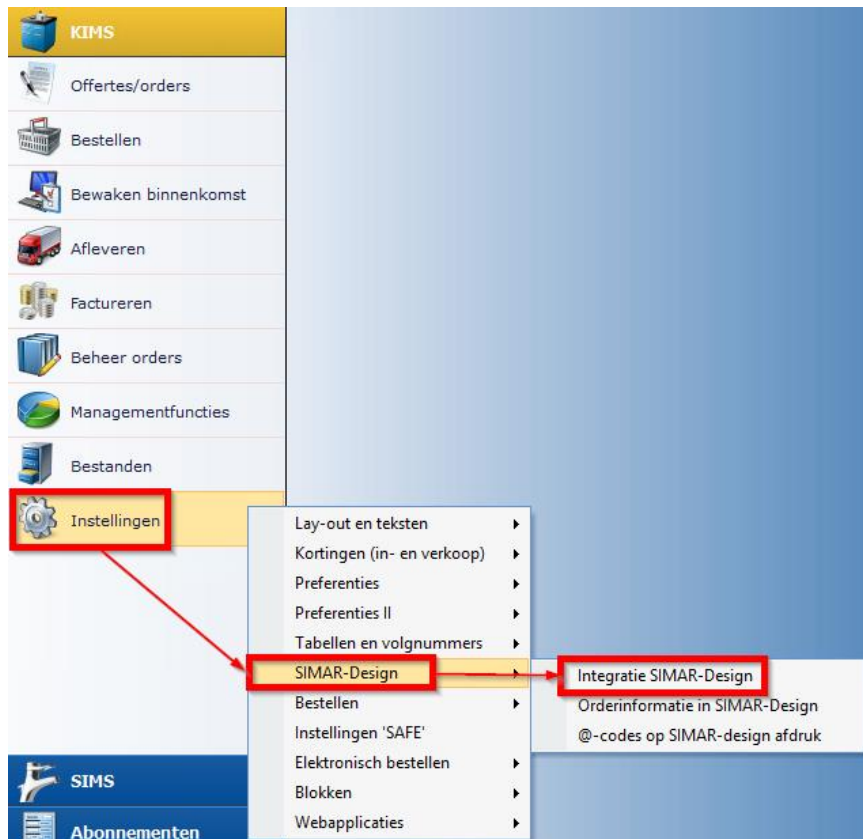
KIMS

Offertes/orders

Bestellen

Bewaken binnenkomst

Afleveren

Factureren

Beheer orders

Managementfuncties

Bestanden

Instellingen

Lay-out en teksten
Kortingen (in- en verkoop)
Preferenties
Preferenties II
Tabellen en volgnummers
SIMAR-Design
Bestellen
Instellingen 'SAFE'
Elektronisch bestellen
Blokken
Webapplicaties

Integratie SIMAR-Design
Orderinformatie in SIMAR-Design
@-codes op SIMAR-design afdruk

SIMS

Abonnementen